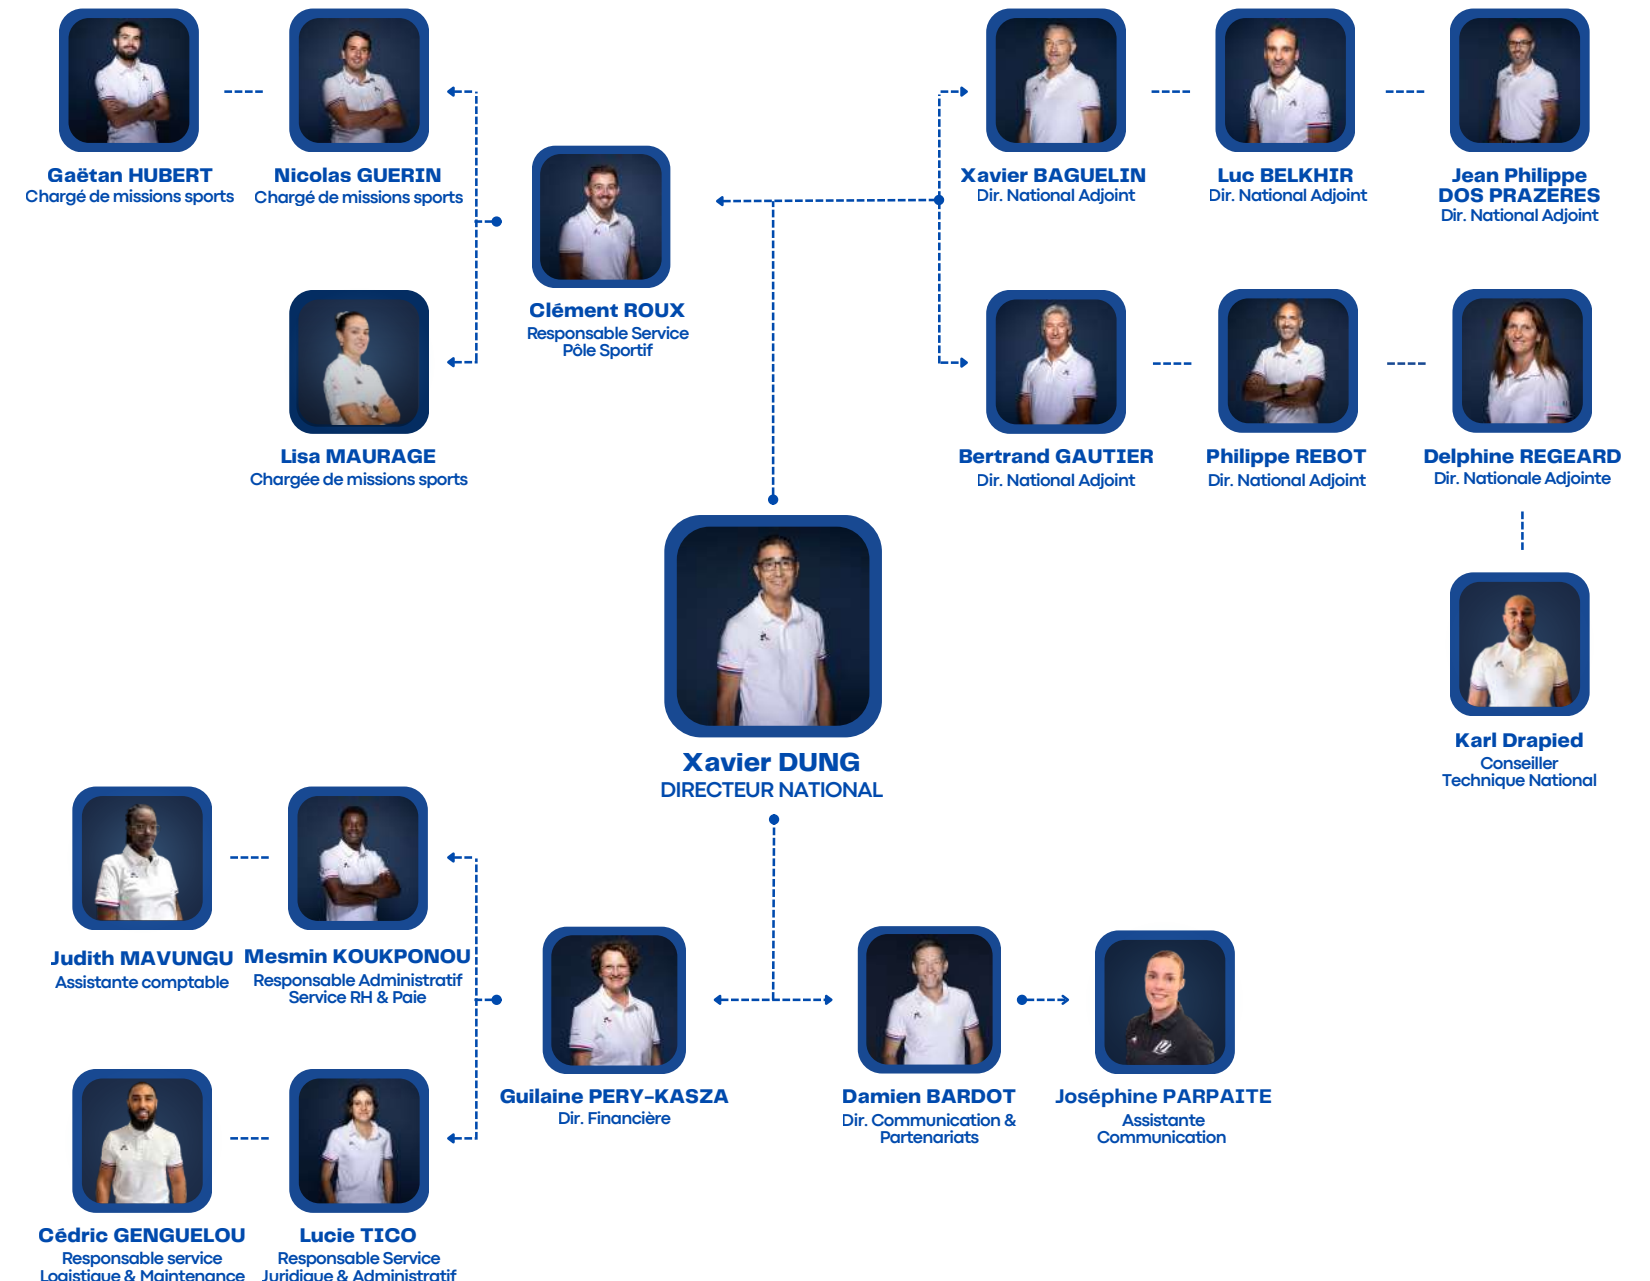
Gaëtan HUBERT
Chargé de missions sports

Nicolas GUERIN
Chargé de missions sports

Clément ROUX
Responsable Service Pôle Sportif

Xavier BAGUELIN
Dir. National Adjoint

Luc BELKHIR
Dir. National Adjoint

Jean Philippe DOS PRAZERES
Dir. National Adjoint

Lisa MAURAGE
Chargée de missions sports

Bertrand GAUTIER
Dir. National Adjoint

Philippe REBOT
Dir. National Adjoint

Delphine REGEARD
Dir. Nationale Adjointe

Xavier DUNG
DIRECTEUR NATIONAL

Karl Drapied
Conseiller Technique National

Judith MAVUNGU
Assistante comptable

Mesmin KOUKPONOU
Responsable Administratif Service RH & Paie

Guilaine PERY-KASZA
Dir. Financière

Damien BARDOT
Dir. Communication & Partenariats

Joséphine PARPAITE
Assistante Communication

Cédric GENGUELOU
Responsable service Logistique & Maintenance

Lucie TICO
Responsable Service Juridique & Administratif